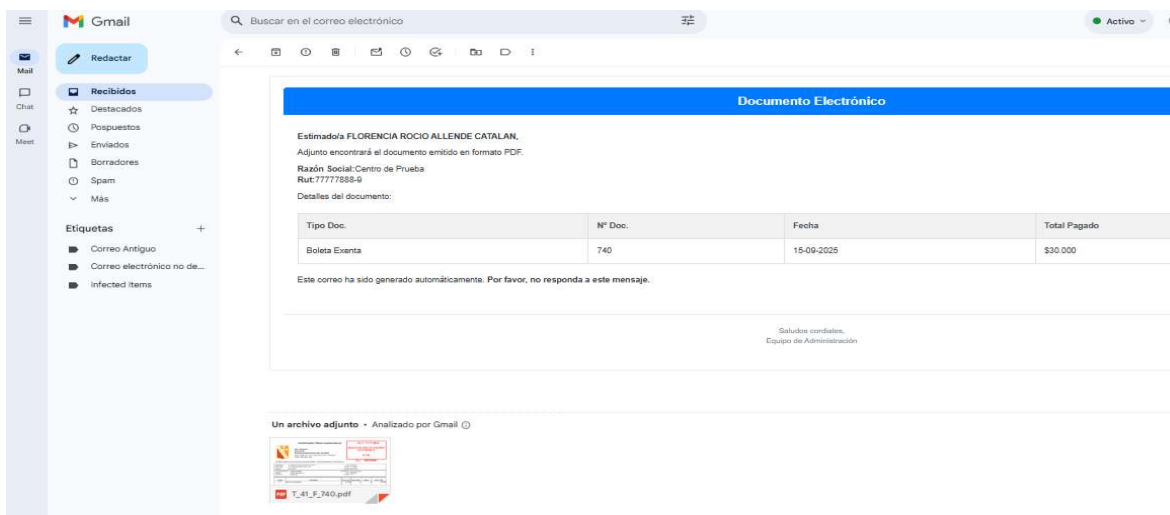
Gmail

Buscar en el correo electrónico

Activo

Mail

Chat

Meet

Redactar

Recibidos
Destacados
Pospuestos
Enviados
Borradores
Spam
Más

Etiquetas +

Correo Antiguo
Correo electrónico no de...
Infected Items

Documento Electrónico

Estimado/a FLORENCIA ROCIO ALLENDE CATALAN,

Adjunto encontrará el documento emitido en formato PDF.

Razón Social:Centro de Prueba
Rut:77777888-9

Detalles del documento:

| Tipo Doc. | N° Doc. | Fecha | Total Pagado |
|---|---|---|---|
| Boleta Exenta | 740 | 15-09-2025 | $30.000 |

Este correo ha sido generado automáticamente. Por favor, no responda a este mensaje.

Saludos cordiales,
Equipo de Administración

Un archivo adjunto • Analizado por Gmail

PDF T_41_F_740.pdf